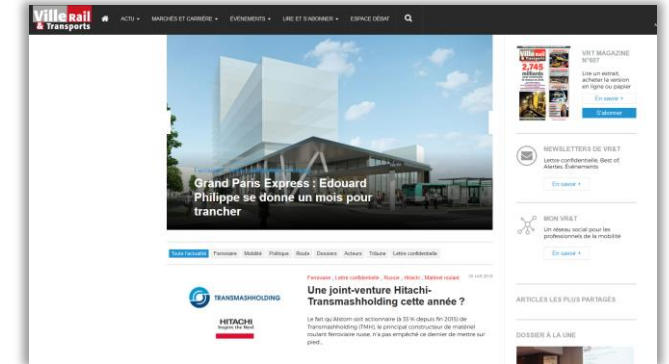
Ville Rail & Transports

ACTU ▾ MARCHÉS ET CARRIÈRE ▾ ÉVÉNEMENTS ▾ LIRE ET S'ABONNER ▾ ESPACE DÉBAT

Grand Paris Express : Edouard Philippe se donne un mois pour trancher

Toute l'actualité Ferroviaire Mobilité Politique Route Dossiers Acteurs Tribune Lettre confidentielle

TRANSMASHHOLDING

HITACHI Inspire the Next

Ferroviaire , Lettre confidentielle , Russie , Hitachi , Matériel roulant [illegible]

Une joint-venture Hitachi-Transmashholding cette année ?

Le fait qu'Alstom soit actionnaire (à 33 % depuis fin 2015) de Transmashholding (TMH), le principal constructeur de matériel roulant ferroviaire russe, n'a pas empêché ce dernier de mettre sur pied...

VR&T MAGAZINE N°607

Lire un extrait, acheter la version en ligne ou papier

En savoir +

S'abonner

NEWSLETTERS DE VR&T

Lettre confidentielle, Best of, Alertes, Événements

En savoir +

MON VR&T

Un réseau social pour les professionnels de la mobilité

En savoir +

ARTICLES LES PLUS PARTAGÉS

DOSSIER À LA UNE